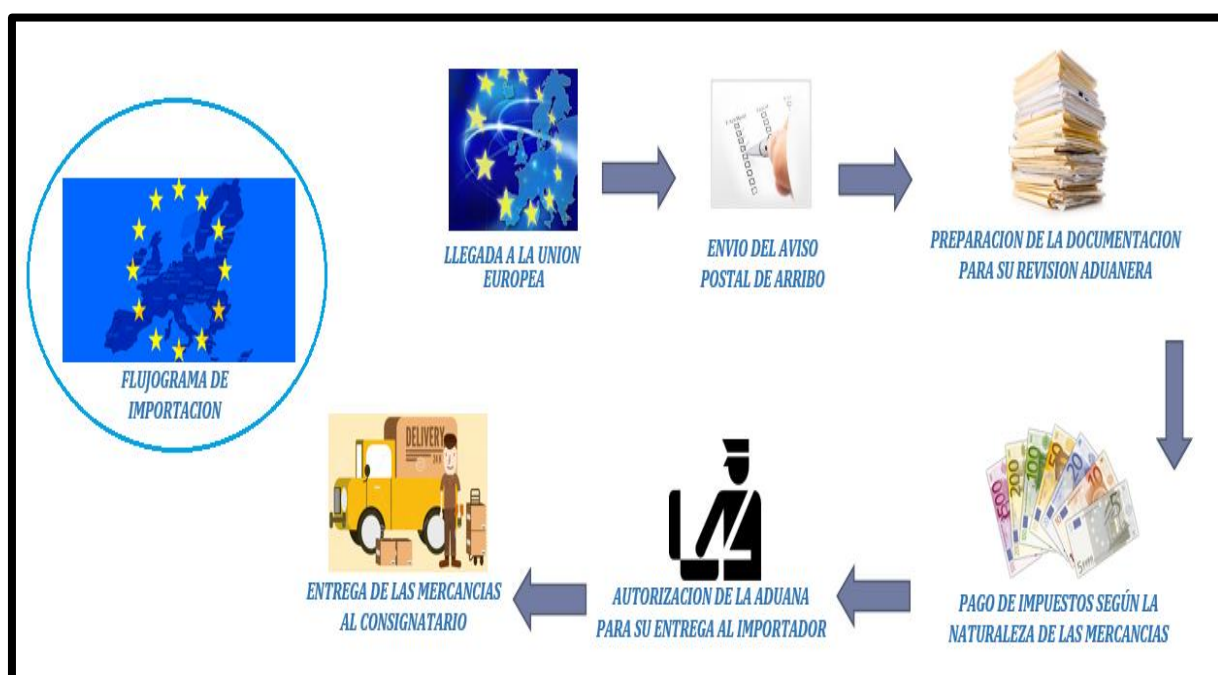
FLUJOGRAMA DE IMPORTACION

LLEGADA A LA UNION EUROPEA

ENVIO DEL AVISO POSTAL DE ARRIBO

PREPARACION DE LA DOCUMENTACION PARA SU REVISION ADUANERA

PAGO DE IMPUESTOS SEGÚN LA NATURALEZA DE LAS MERCANCIAS

AUTORIZACION DE LA ADUANA PARA SU ENTREGA AL IMPORTADOR

DELIVERY

ENTREGA DE LAS MERCANCIAS AL CONSIGNATARIO